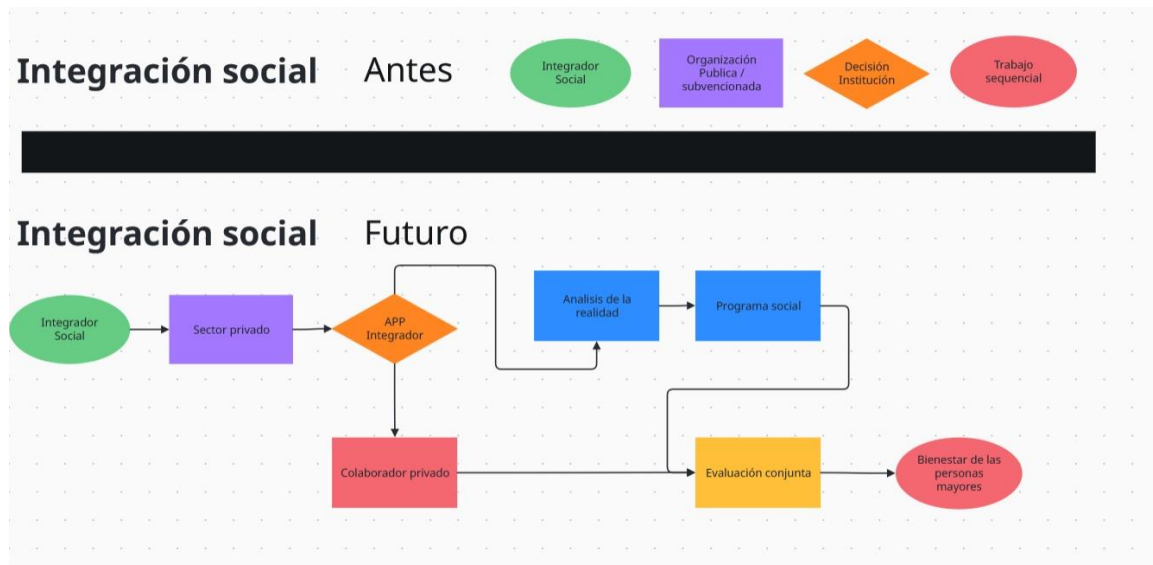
Integración social Antes

Integrador Social

Organización Publica / subvencionada

Decisión Institución

Trabajo sequencial

Integración social Futuro

Integrador Social

Sector privado

APP Integrador

Analisis de la realidad

Programa social

Colaborador privado

Evaluación conjunta

Bienestar de las personas mayores